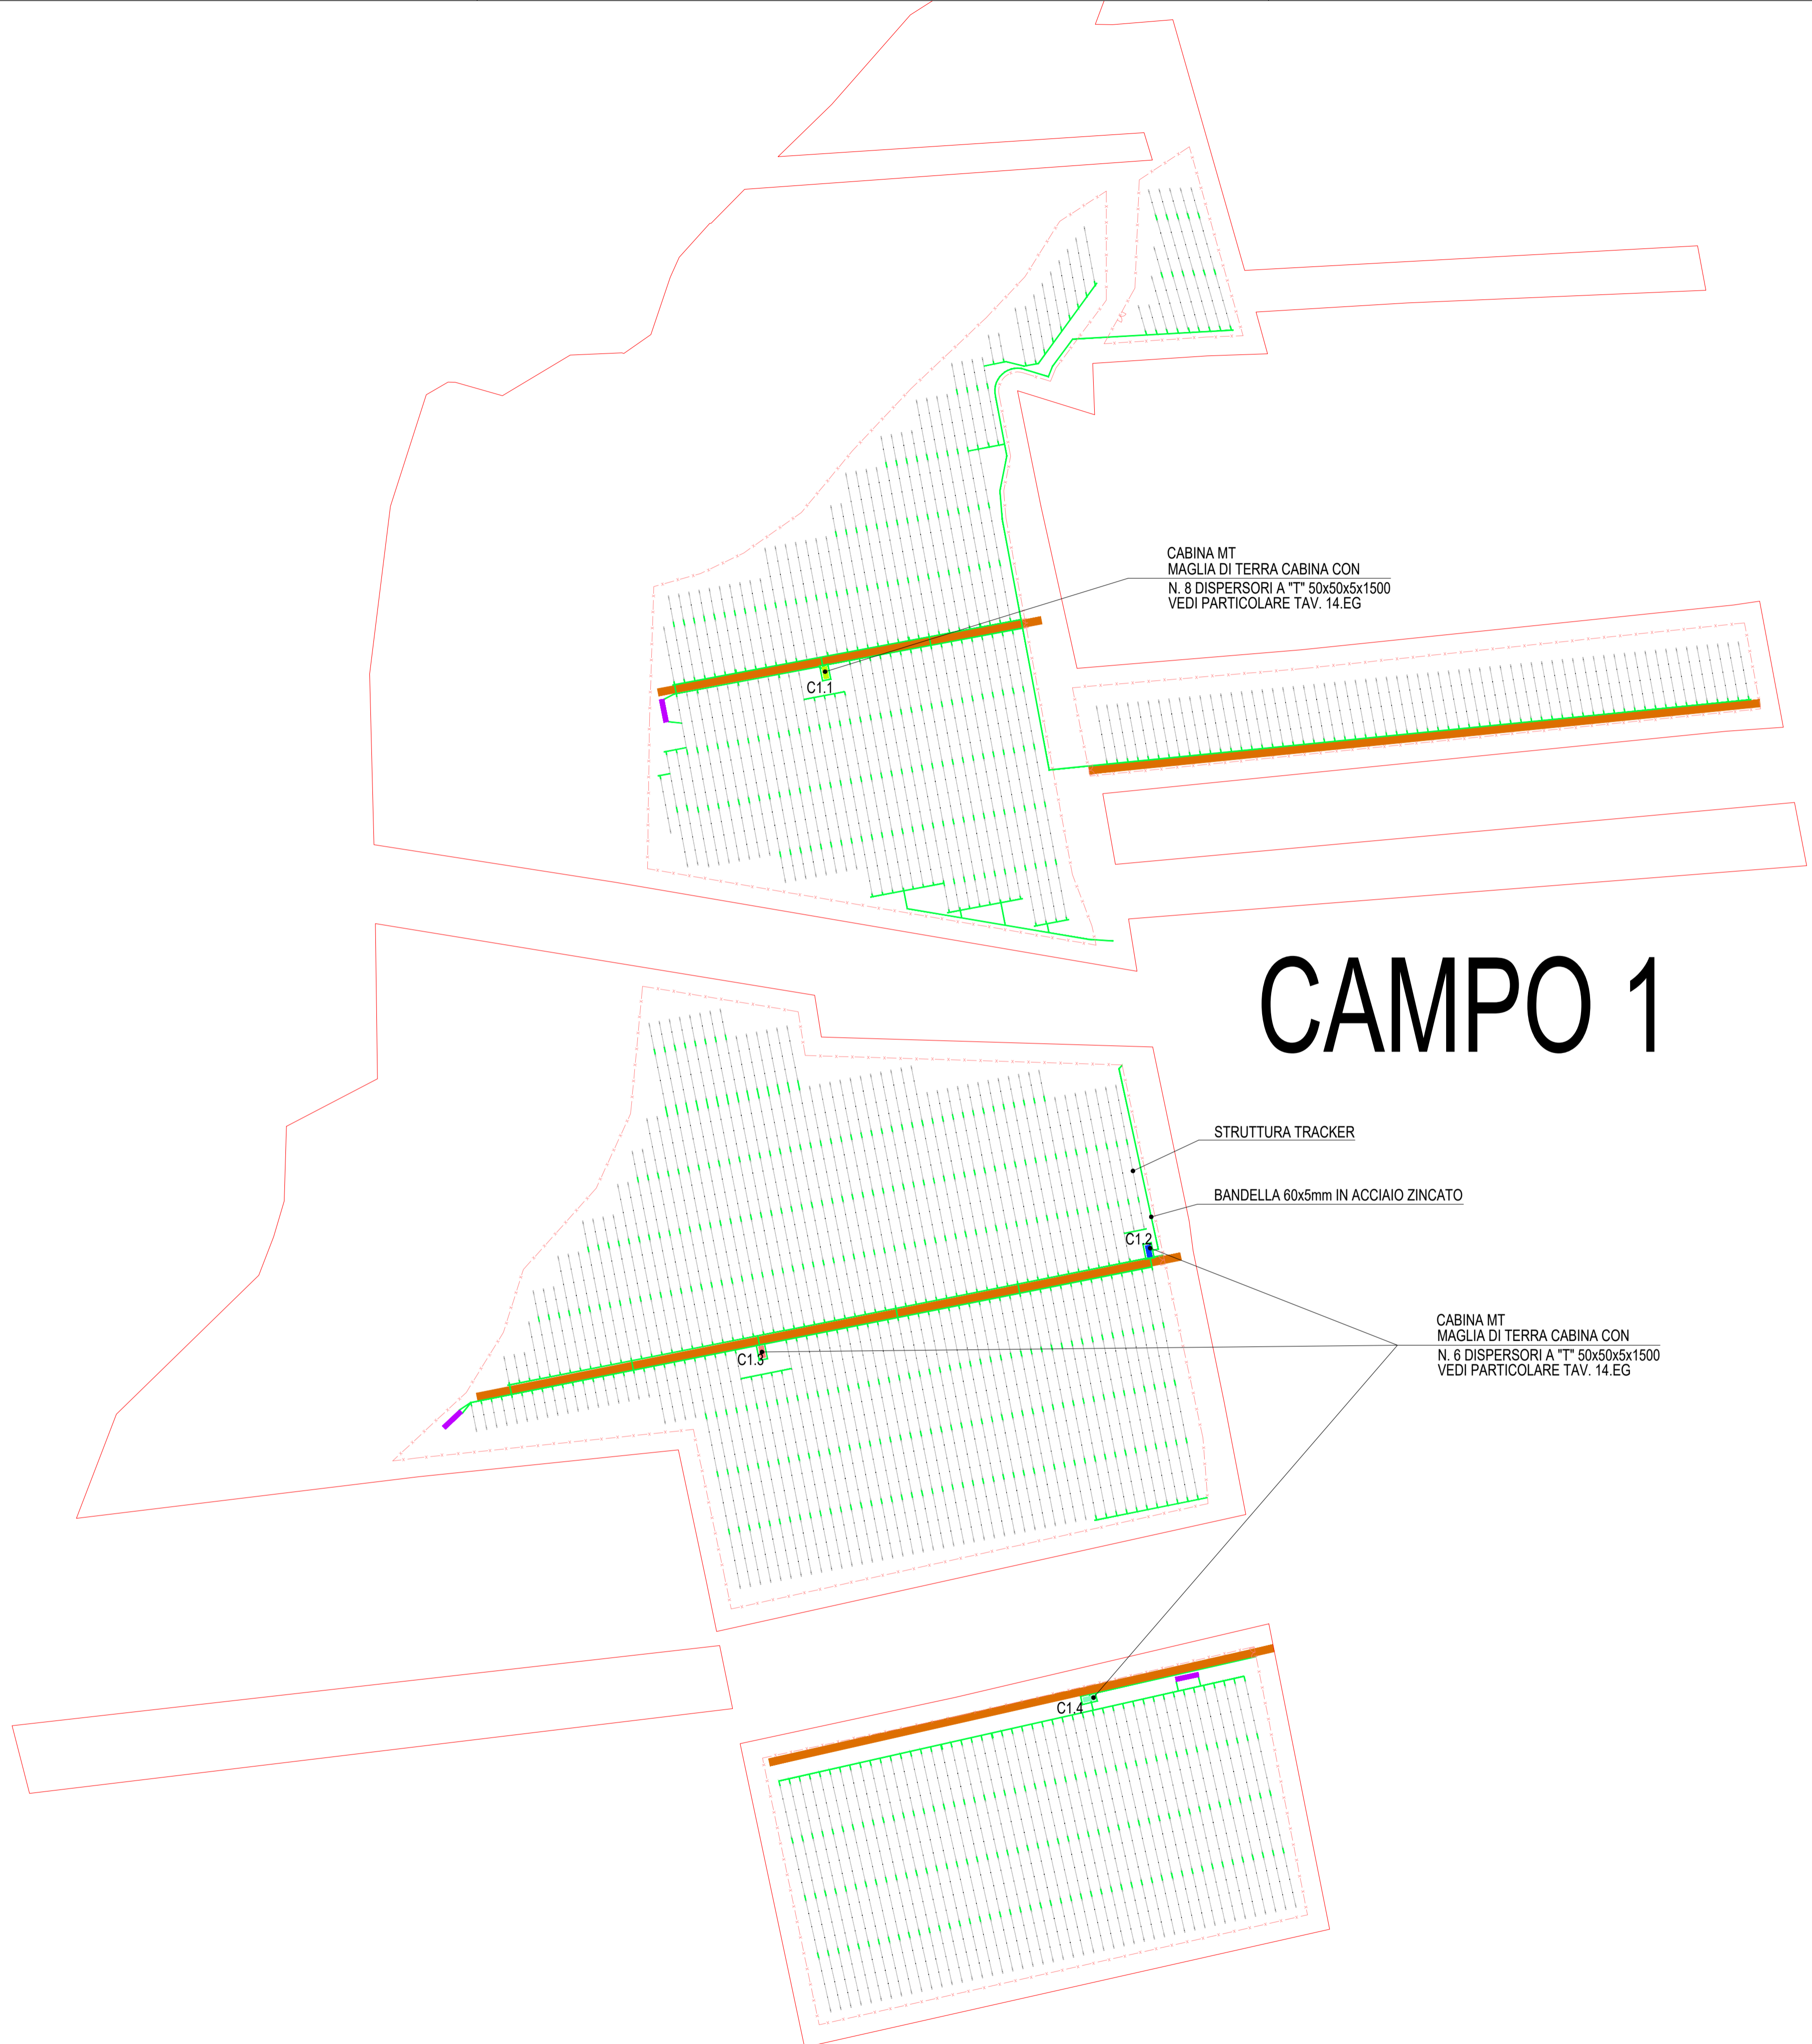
CABINA MT
MAGLIA DI TERRA CABINA CON
N. 8 DISPERSORI A "T" 50x50x5x1500
VEDI PARTICOLARE TAV. 14.EG

C1.1

CAMPO 1

STRUTTURA TRACKER

BANDELLA 60x5mm IN ACCIAIO ZINCATO

C1.2

CABINA MT
MAGLIA DI TERRA CABINA CON
N. 6 DISPERSORI A "T" 50x50x5x1500
VEDI PARTICOLARE TAV. 14.EG

C1.3

C1.4